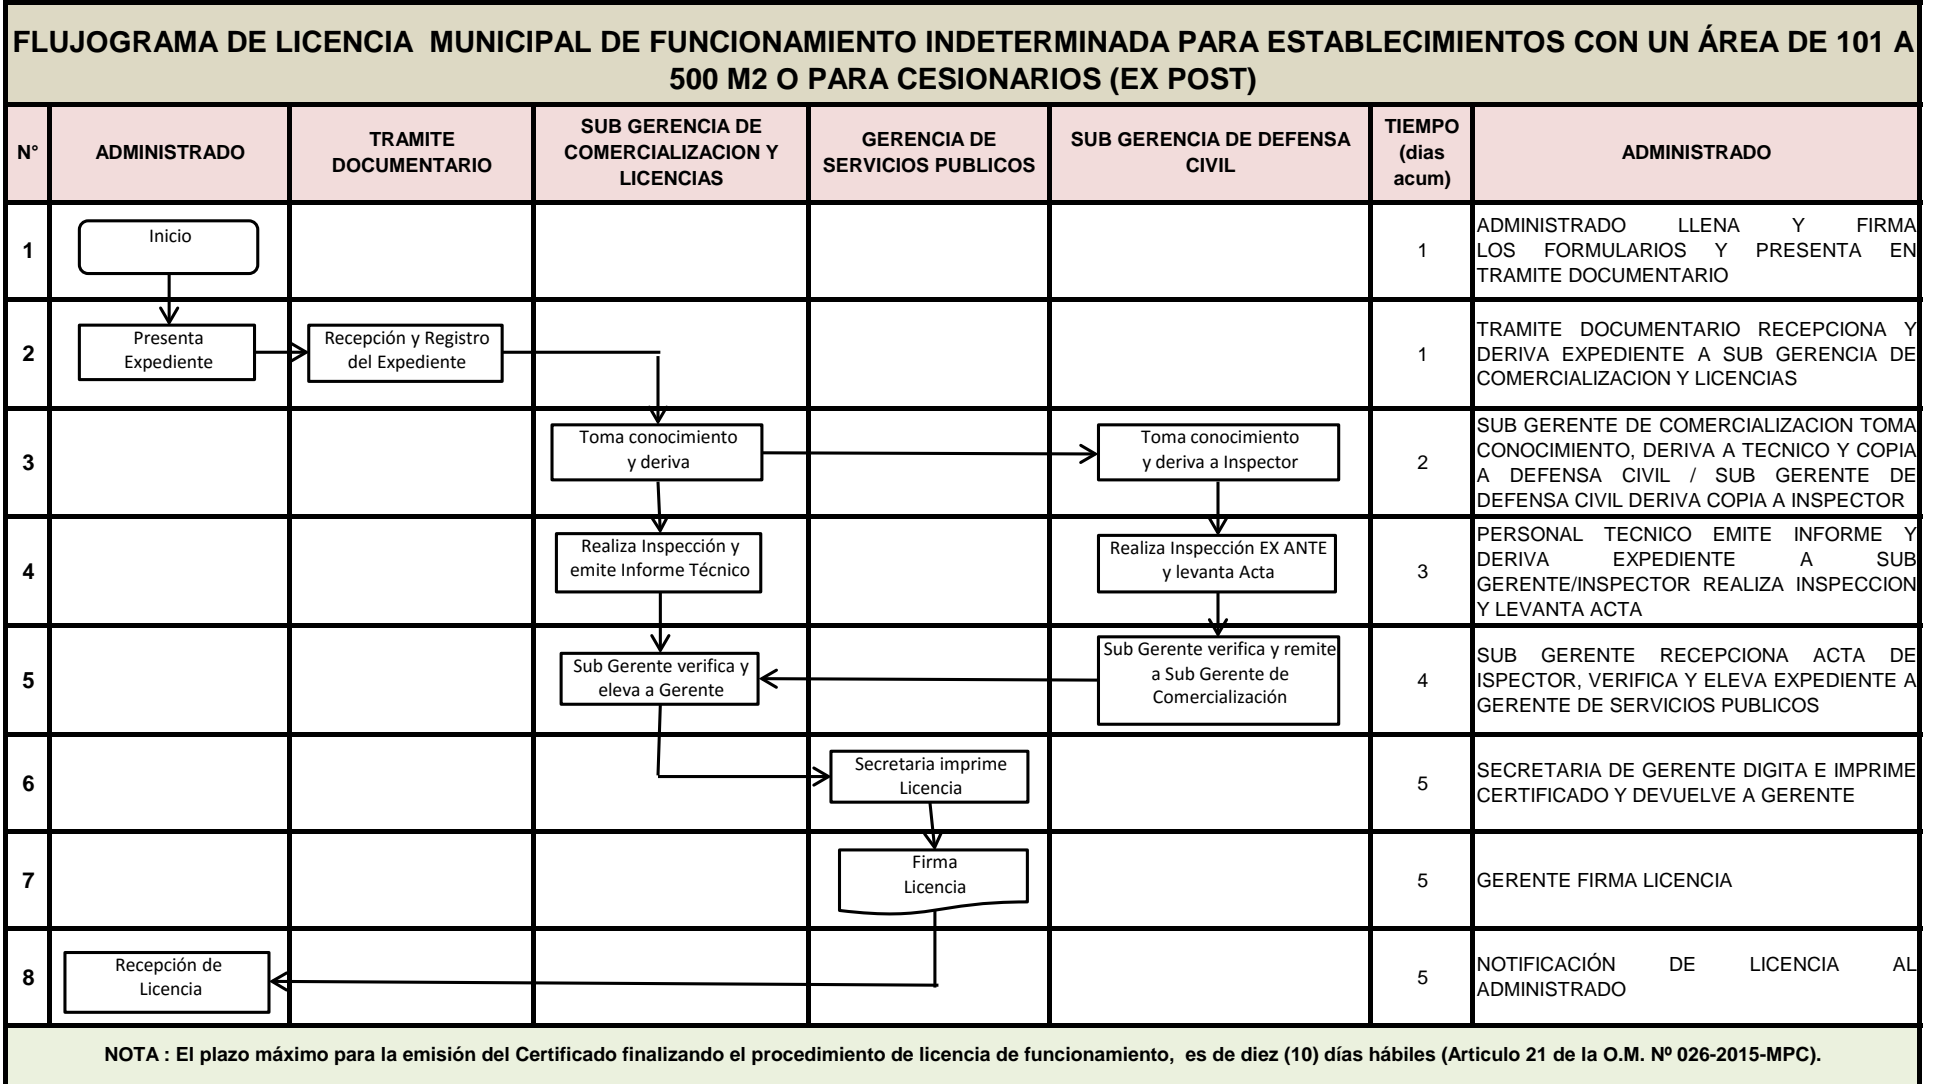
FLUJOGRAMA DE LICENCIA MUNICIPAL DE FUNCIONAMIENTO INDETERMINADA PARA ESTABLECIMIENTOS CON UN ÁREA DE 101 A 500 M2 O PARA CESIONARIOS (EX POST)

| N° | ADMINISTRADO | TRAMITE DOCUMENTARIO | SUB GERENCIA DE COMERCIALIZACION Y LICENCIAS | GERENCIA DE SERVICIOS PUBLICOS | SUB GERENCIA DE DEFENSA CIVIL | TIEMPO (dias acum) | ADMINISTRADO |
|---|---|---|---|---|---|---|---|
| 1 | Inicio | | | | | 1 | ADMINISTRADO LLENA Y FIRMA LOS FORMULARIOS Y PRESENTA EN TRAMITE DOCUMENTARIO |
| 2 | Presenta Expediente | Recepción y Registro del Expediente | | | | 1 | TRAMITE DOCUMENTARIO RECEPCIONA Y DERIVA EXPEDIENTE A SUB GERENCIA DE COMERCIALIZACION Y LICENCIAS |
| 3 | | | Toma conocimiento y deriva | | Toma conocimiento y deriva a Inspector | 2 | SUB GERENTE DE COMERCIALIZACION TOMA CONOCIMIENTO, DERIVA A TECNICO Y COPIA A DEFENSA CIVIL / SUB GERENTE DE DEFENSA CIVIL DERIVA COPIA A INSPECTOR |
| 4 | | | Realiza Inspección y emite Informe Técnico | | Realiza Inspección EX ANTE y levanta Acta | 3 | PERSONAL TECNICO EMITE INFORME Y DERIVA EXPEDIENTE A SUB GERENTE/INSPECTOR REALIZA INSPECCION Y LEVANTA ACTA |
| 5 | | | Sub Gerente verifica y eleva a Gerente | | Sub Gerente verifica y remite a Sub Gerente de Comercialización | 4 | SUB GERENTE RECEPCIONA ACTA DE ISPECTOR, VERIFICA Y ELEVA EXPEDIENTE A GERENTE DE SERVICIOS PUBLICOS |
| 6 | | | | Secretaria imprime Licencia | | 5 | SECRETARIA DE GERENTE DIGITA E IMPRIME CERTIFICADO Y DEVUELVE A GERENTE |
| 7 | | | | Firma Licencia | | 5 | GERENTE FIRMA LICENCIA |
| 8 | Recepción de Licencia | | | | | 5 | NOTIFICACIÓN DE LICENCIA AL ADMINISTRADO |

NOTA : El plazo máximo para la emisión del Certificado finalizando el procedimiento de licencia de funcionamiento, es de diez (10) días hábiles (Articulo 21 de la O.M. Nº 026-2015-MPC).